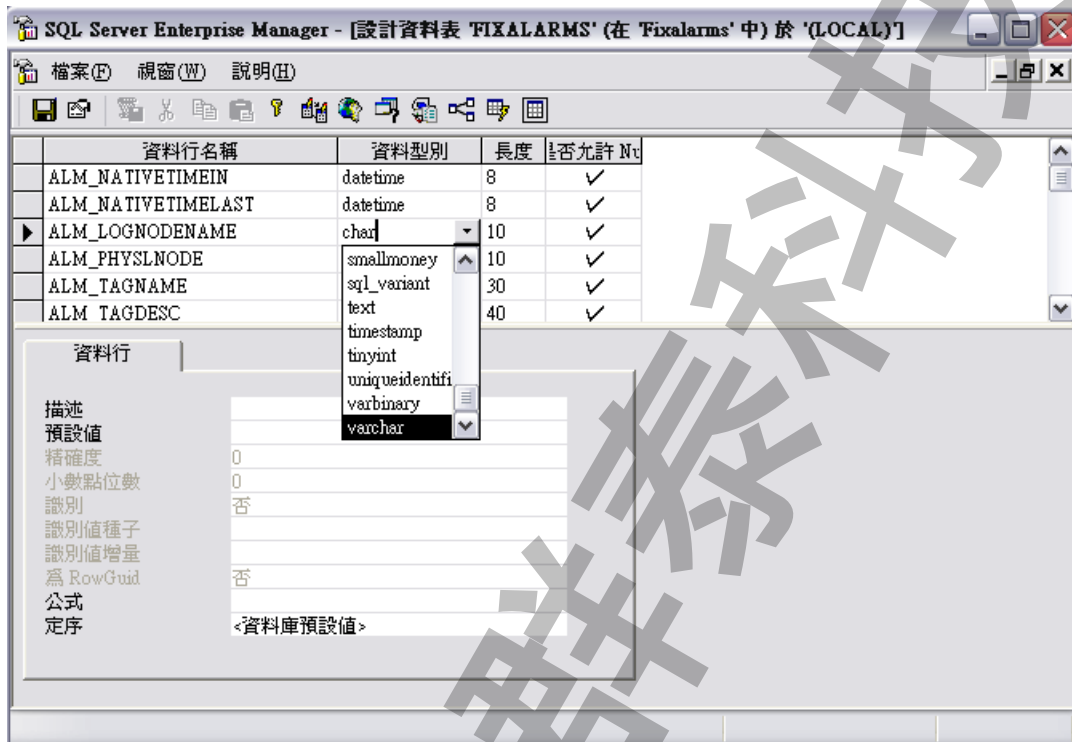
SQL Server Enterprise Manager - [設計資料表 'FIXALARMS' (在 'Fixalarms' 中) 於 '(LOCAL)']

檔案(F) 視窗(W) 說明(H)

| 資料行名稱 | 資料型別 | 長度 | 是否允許 Nu |
|---|---|---|---|
| ALM_NATIVETIMEIN | datetime | 8 | ✓ |
| ALM_NATIVETIMELAST | datetime | 8 | ✓ |
| ALM_LOGNODENAME | char | 10 | ✓ |
| ALM_PHYSLNODE | | 10 | ✓ |
| ALM_TAGNAME | | 30 | ✓ |
| ALM_TAGDESC | | 40 | ✓ |

smallmoney
sql_variant
text
timestamp
tinyint
uniqueidentifi
varbinary
varchar

資料行

描述
預設值
精確度 0
小數點位數 0
識別 否
識別值種子
識別值增量
為 RowGuid 否
公式
定序 <資料庫預設值>

群泰科技